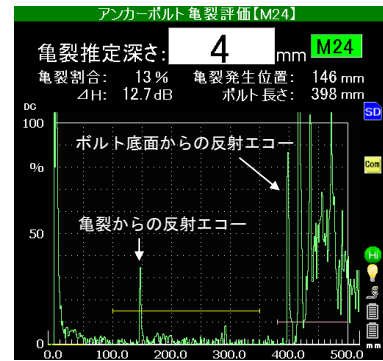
アンカーボルト亀裂評価【M24】

亀裂推定深さ: 4 mm M24

亀裂割合: 13 %　亀裂発生位置: 146 mm

⊿H: 12.7 dB　ボルト長さ: 398 mm

DC

100

%

50

0

ボルト底面からの反射エコー

亀裂からの反射エコー

SD

Com

Hi

0.0　100.0　200.0　300.0　400.0　500.0